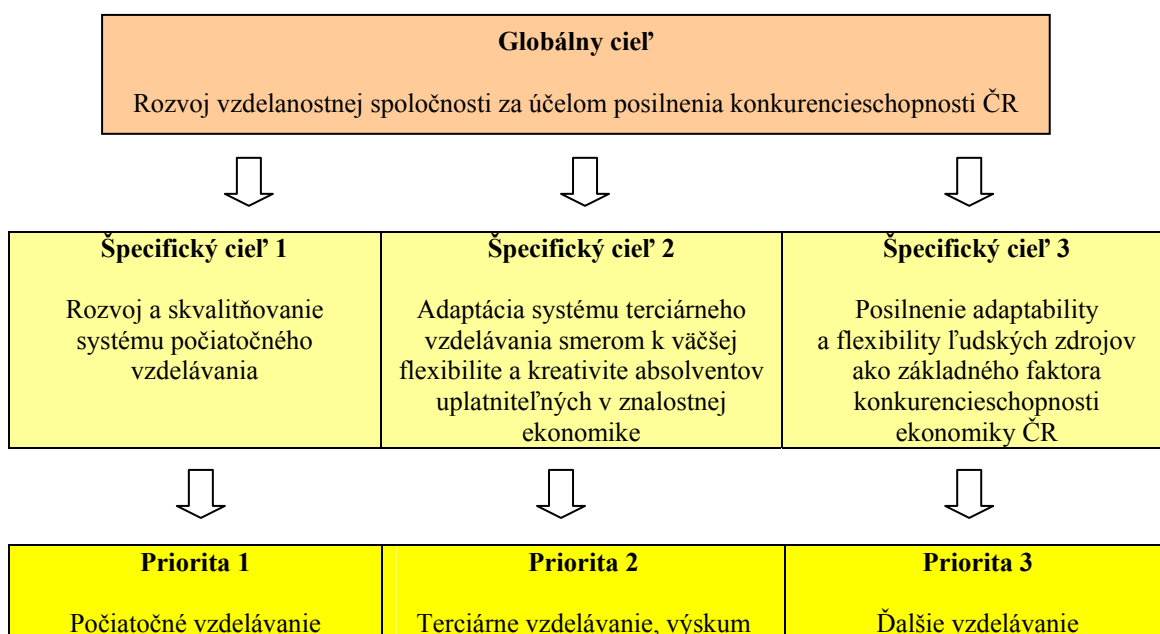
**Globálny cieľ**

Rozvoj vzdelanostnej spoločnosti za účelom posilnenia konkurencieschopnosti ČR

| **Špecifický cieľ 1** | **Špecifický cieľ 2** | **Špecifický cieľ 3** |
|---|---|---|
| Rozvoj a skvalitňovanie systému počiatočného vzdelávania | Adaptácia systému terciárneho vzdelávania smerom k väčšej flexibilite a kreativite absolventov uplatniteľných v znalostnej ekonomike | Posilnenie adaptability a flexibility ľudských zdrojov ako základného faktora konkurencieschopnosti ekonomiky ČR |

| **Priorita 1** | **Priorita 2** | **Priorita 3** |
|---|---|---|
| Počiatočné vzdelávanie | Terciárne vzdelávanie, výskum | Ďalšie vzdelávanie |